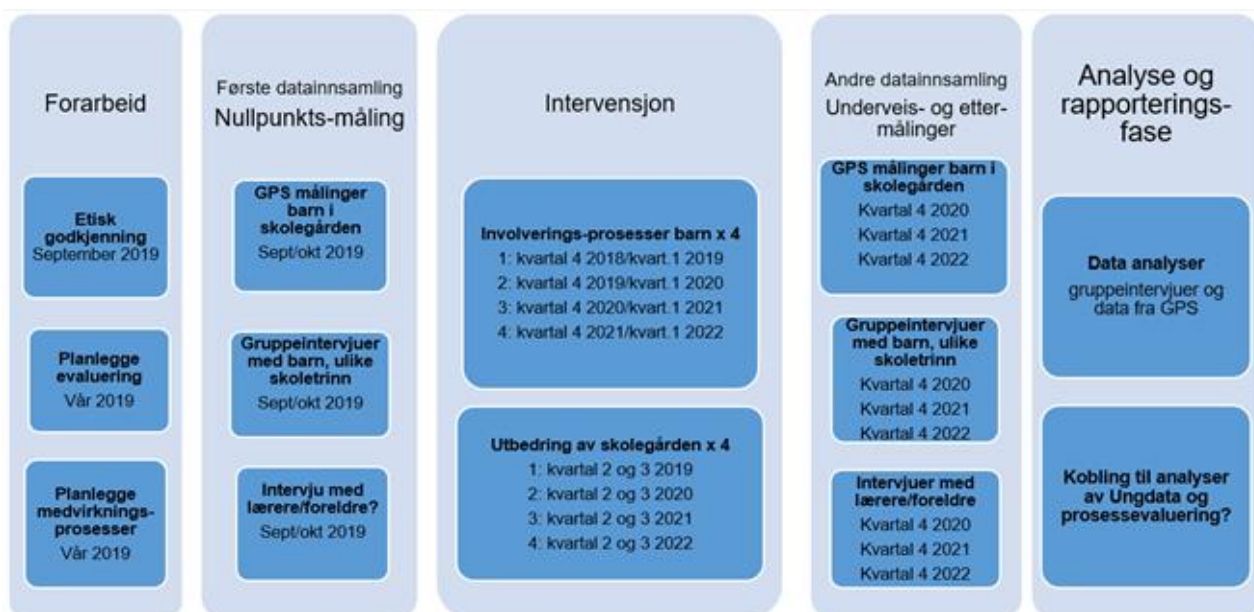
Forarbeid

Etisk godkjenning
September 2019

Planlegge evaluering
Vår 2019

Planlegge medvirkningsprosesser
Vår 2019

Første datainnsamling
Nullpunkts-måling

GPS målinger barn i skolegården
Sept/okt 2019

Gruppeintervjuer med barn, ulike skoletrinn
Sept/okt 2019

Intervju med lærere/foreldre?
Sept/okt 2019

Intervensjon

Involverings-prosesser barn x 4
1: kvartal 4 2018/kvart.1 2019
2: kvartal 4 2019/kvart.1 2020
3: kvartal 4 2020/kvart.1 2021
4: kvartal 4 2021/kvart.1 2022

Utbedring av skolegården x 4
1: kvartal 2 og 3 2019
2: kvartal 2 og 3 2020
3: kvartal 2 og 3 2021
4: kvartal 2 og 3 2022

Andre datainnsamling
Underveis- og ettermålinger

GPS målinger barn i skolegården
Kvartal 4 2020
Kvartal 4 2021
Kvartal 4 2022

Gruppeintervjuer med barn, ulike skoletrinn
Kvartal 4 2020
Kvartal 4 2021
Kvartal 4 2022

Intervjuer med lærere/foreldre
Kvartal 4 2020
Kvartal 4 2021
Kvartal 4 2022

Analyse og rapporteringsfase

Data analyser
gruppeintervjuer og data fra GPS

Kobling til analyser av Ungdata og prosessevaluering?